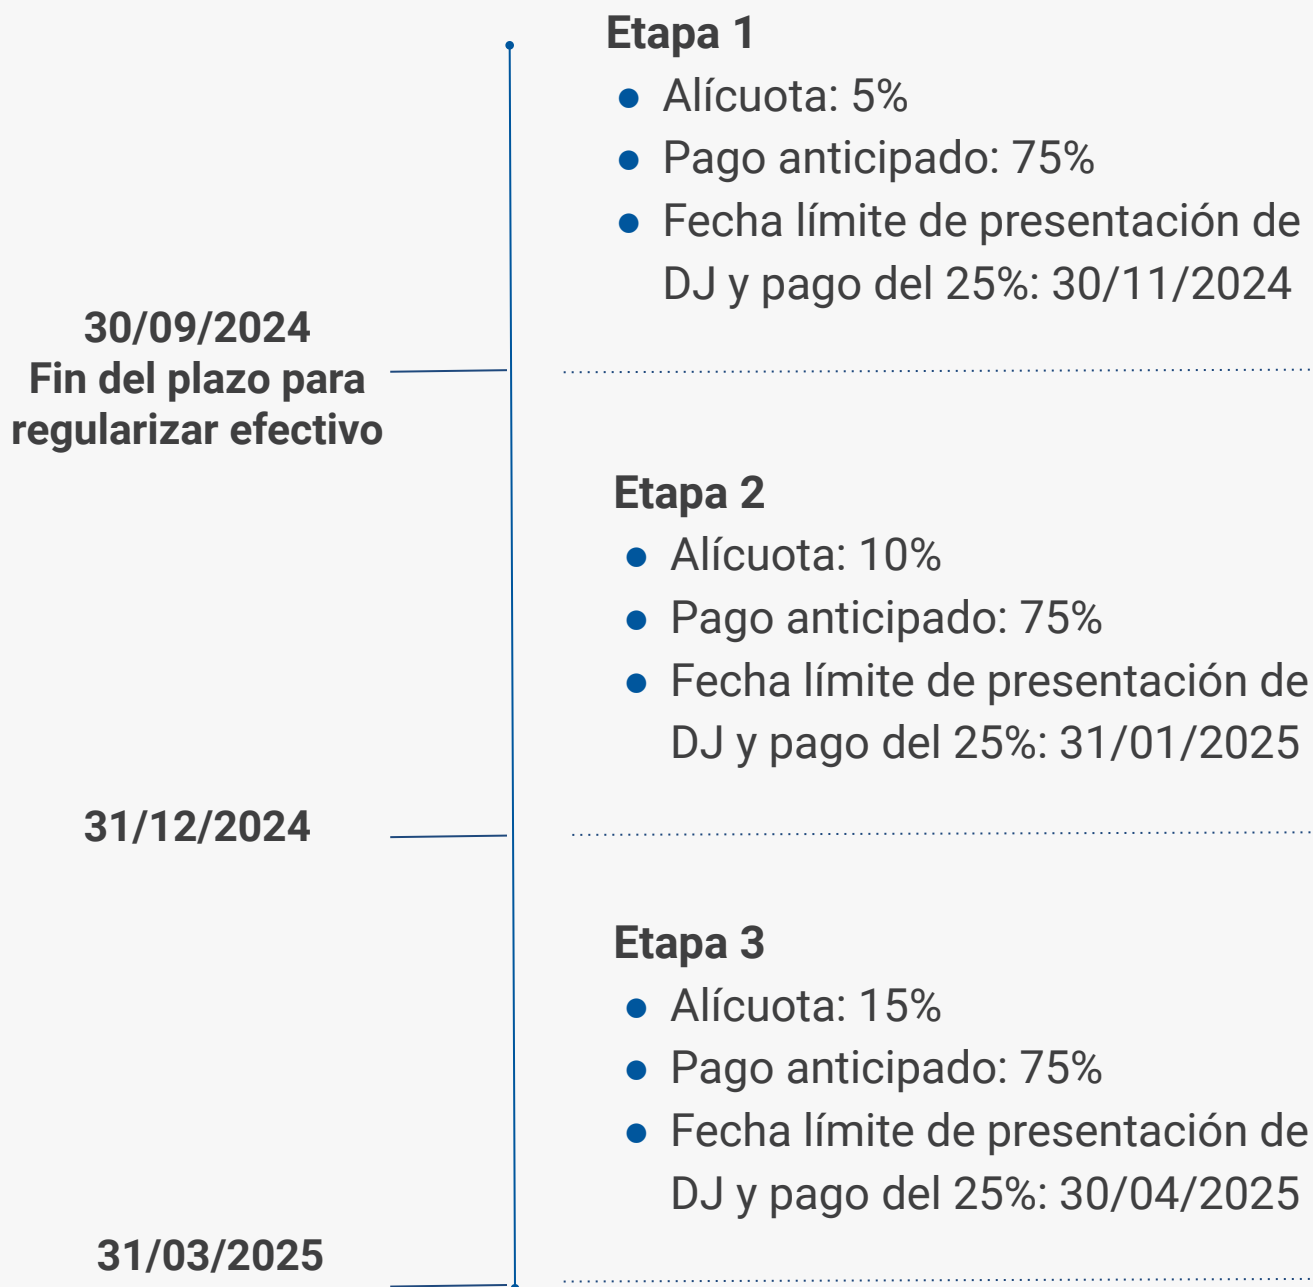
Etapa 1
- Alícuota: 5%
- Pago anticipado: 75%
- Fecha límite de presentación de DJ y pago del 25%: 30/11/2024

30/09/2024
Fin del plazo para regularizar efectivo

Etapa 2
- Alícuota: 10%
- Pago anticipado: 75%
- Fecha límite de presentación de DJ y pago del 25%: 31/01/2025

31/12/2024

Etapa 3
- Alícuota: 15%
- Pago anticipado: 75%
- Fecha límite de presentación de DJ y pago del 25%: 30/04/2025

31/03/2025